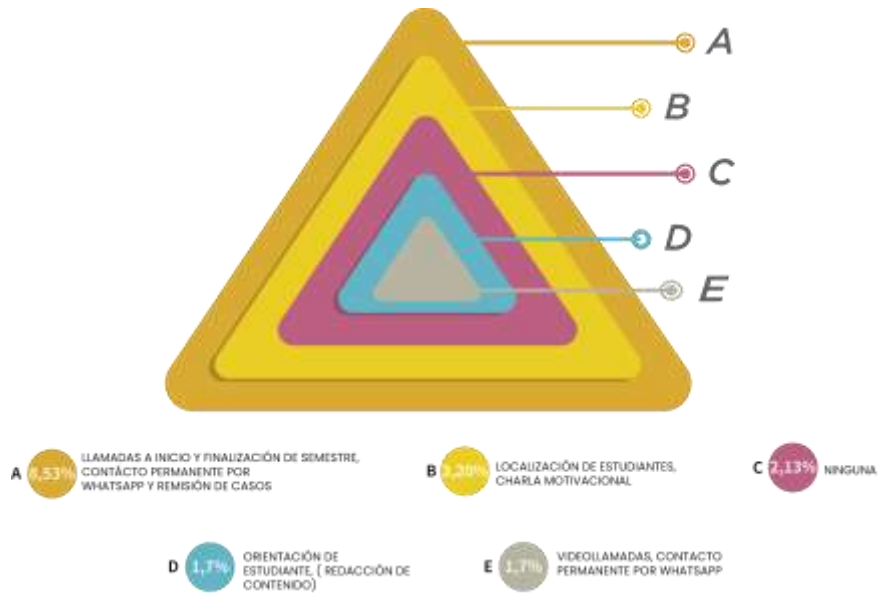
A

B

C

D

E

A 6,53% LLAMADAS A INICIO Y FINALIZACIÓN DE SEMESTRE, CONTÁCTO PERMANENTE POR WHATSAPP Y REMISIÓN DE CASOS

B 2,28% LOCALIZACIÓN DE ESTUDIANTES, CHARLA MOTIVACIONAL

C 2,13% NINGUNA

D 1,7% ORIENTACIÓN DE ESTUDIANTE, ( REDACCIÓN DE CONTENIDO)

E 1,7% VIDEOLLAMADAS, CONTACTO PERMANENTE POR WHATSAPP